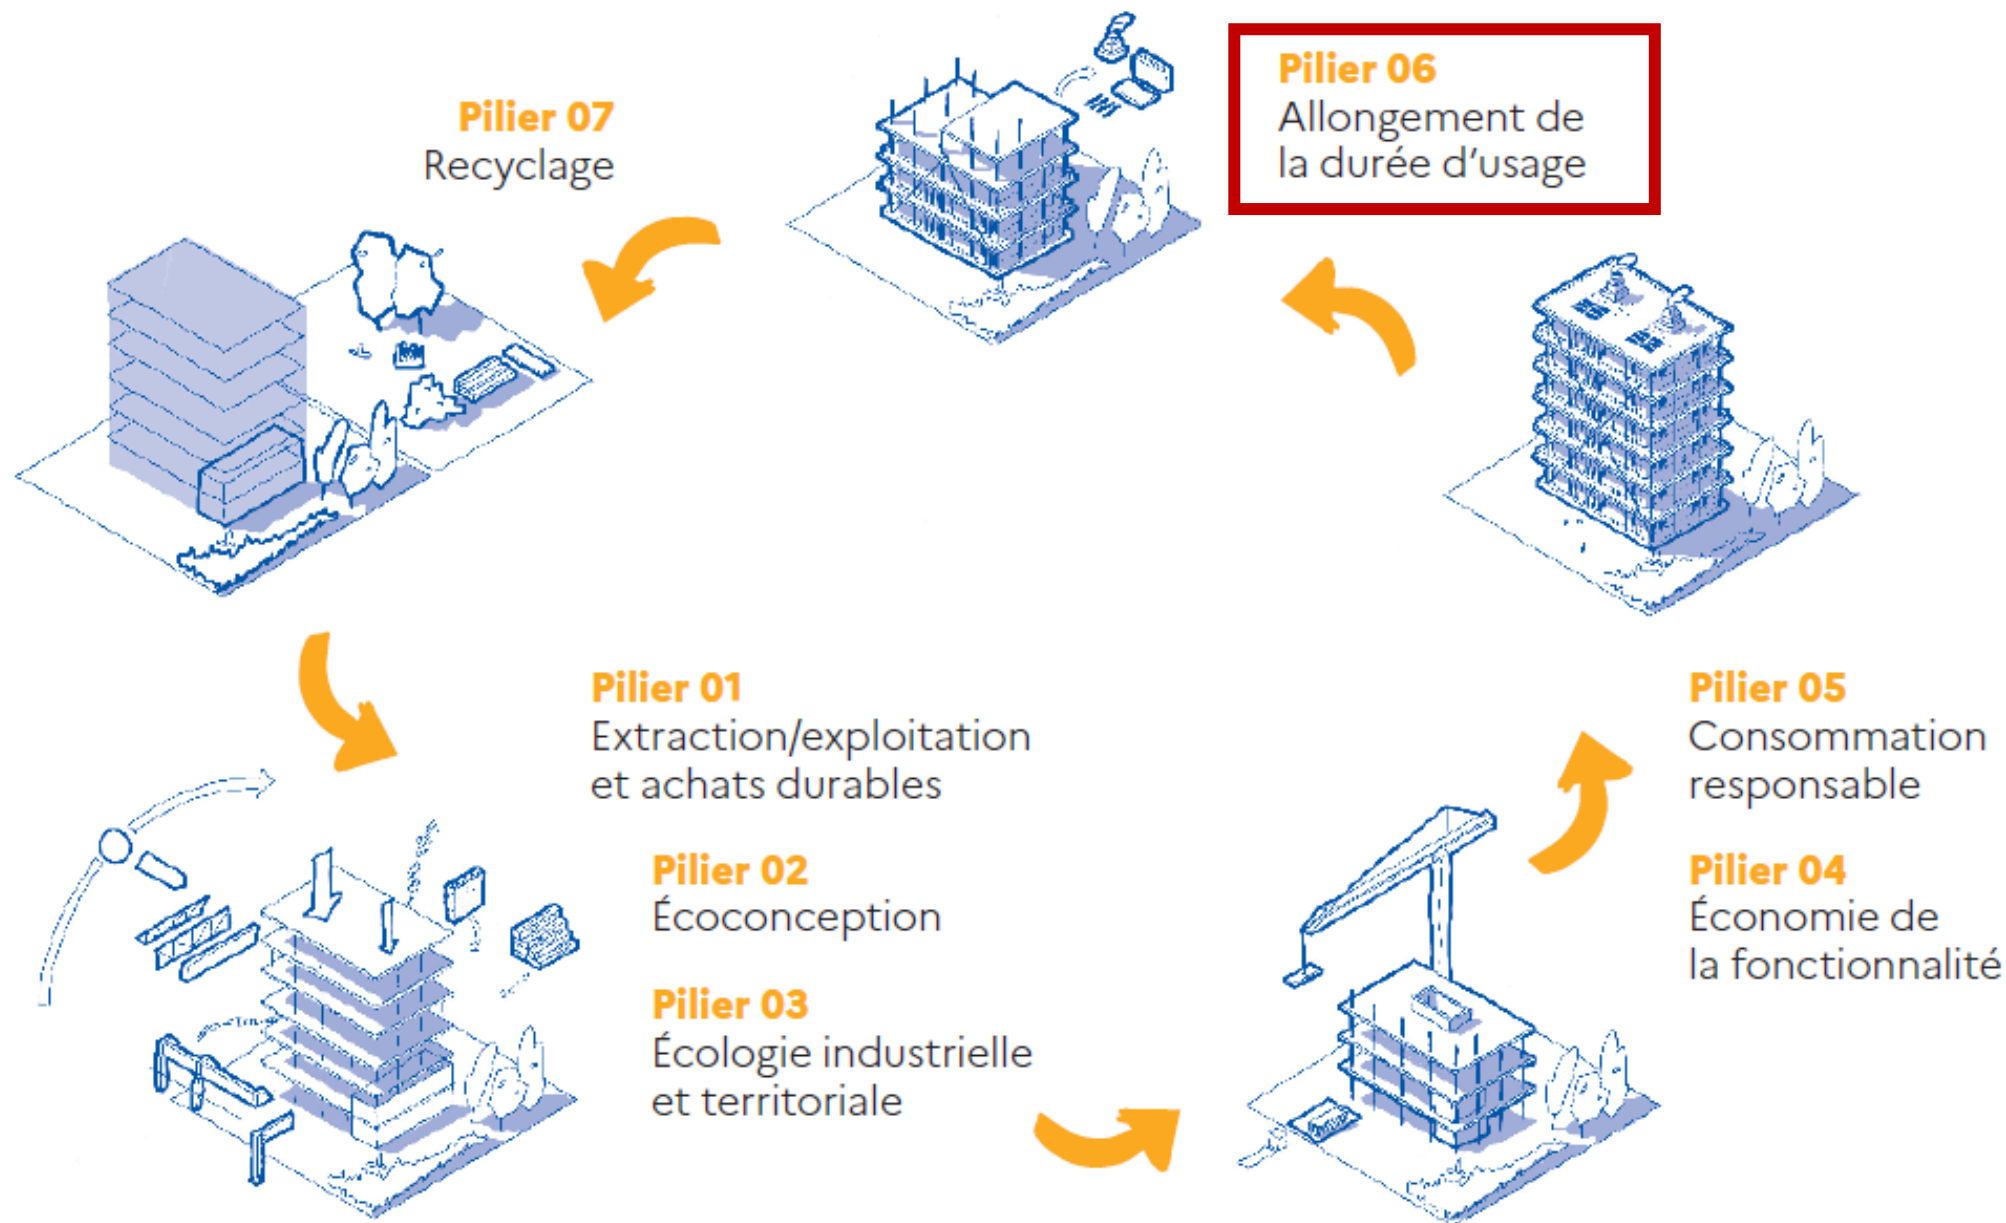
Pilier 07
Recyclage

Pilier 06
Allongement de la durée d'usage

Pilier 01
Extraction/exploitation et achats durables

Pilier 02
Écoconception

Pilier 03
Écologie industrielle et territoriale

Pilier 05
Consommation responsable

Pilier 04
Économie de la fonctionnalité